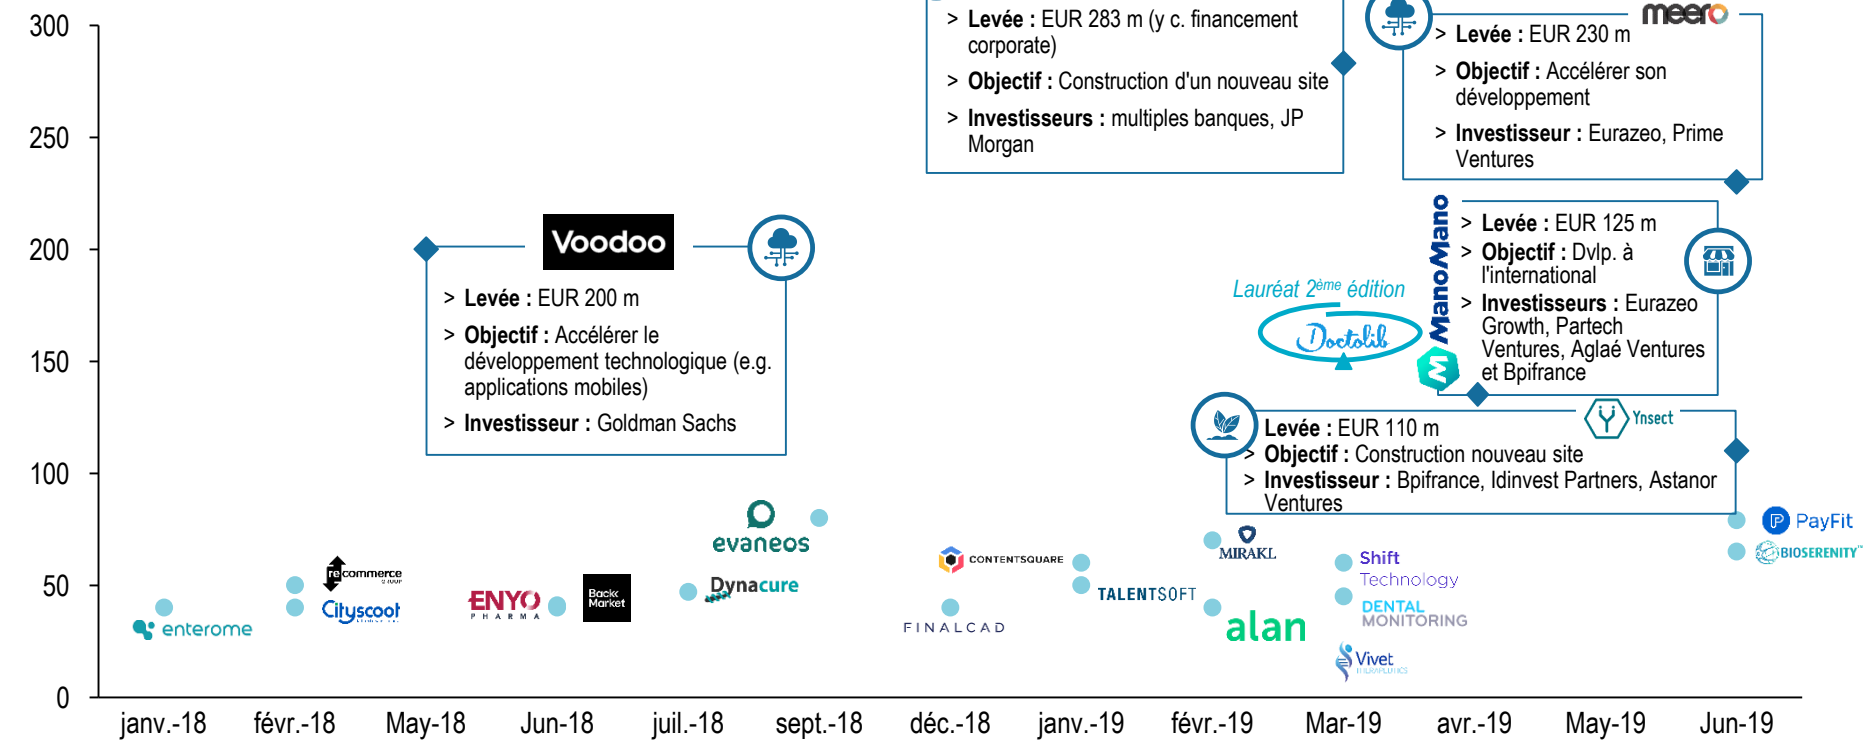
300

250

200

150

100

50

0

> Levée : EUR 283 m (y c. financement corporate)

> Objectif : Construction d'un nouveau site

> Investisseurs : multiples banques, JP Morgan

meero

> Levée : EUR 230 m

> Objectif : Accélérer son développement

> Investisseur : Eurazeo, Prime Ventures

Voodoo

> Levée : EUR 200 m

> Objectif : Accélérer le développement technologique (e.g. applications mobiles)

> Investisseur : Goldman Sachs

ManoMano

> Levée : EUR 125 m

> Objectif : Dvlp. à l'international

> Investisseurs : Eurazeo Growth, Partech Ventures, Aglaé Ventures et Bpifrance

Lauréat 2ème édition

Doctolib

Ynsect

> Levée : EUR 110 m

> Objectif : Construction nouveau site

> Investisseur : Bpifrance, Idinvest Partners, Astanor Ventures

enterome

recommerce

Cityscoot

ENYO PHARMA

Back Market

evaneos

Dynacure

CONTENTSQUARE

FINALCAD

TALENTSOFT

MIRAKL

alan

Shift Technology

DENTAL MONITORING

Vivet

PayFit

BIOSERENITY

janv.-18 févr.-18 May-18 Jun-18 juil.-18 sept.-18 déc.-18 janv.-19 févr.-19 Mar-19 avr.-19 May-19 Jun-19